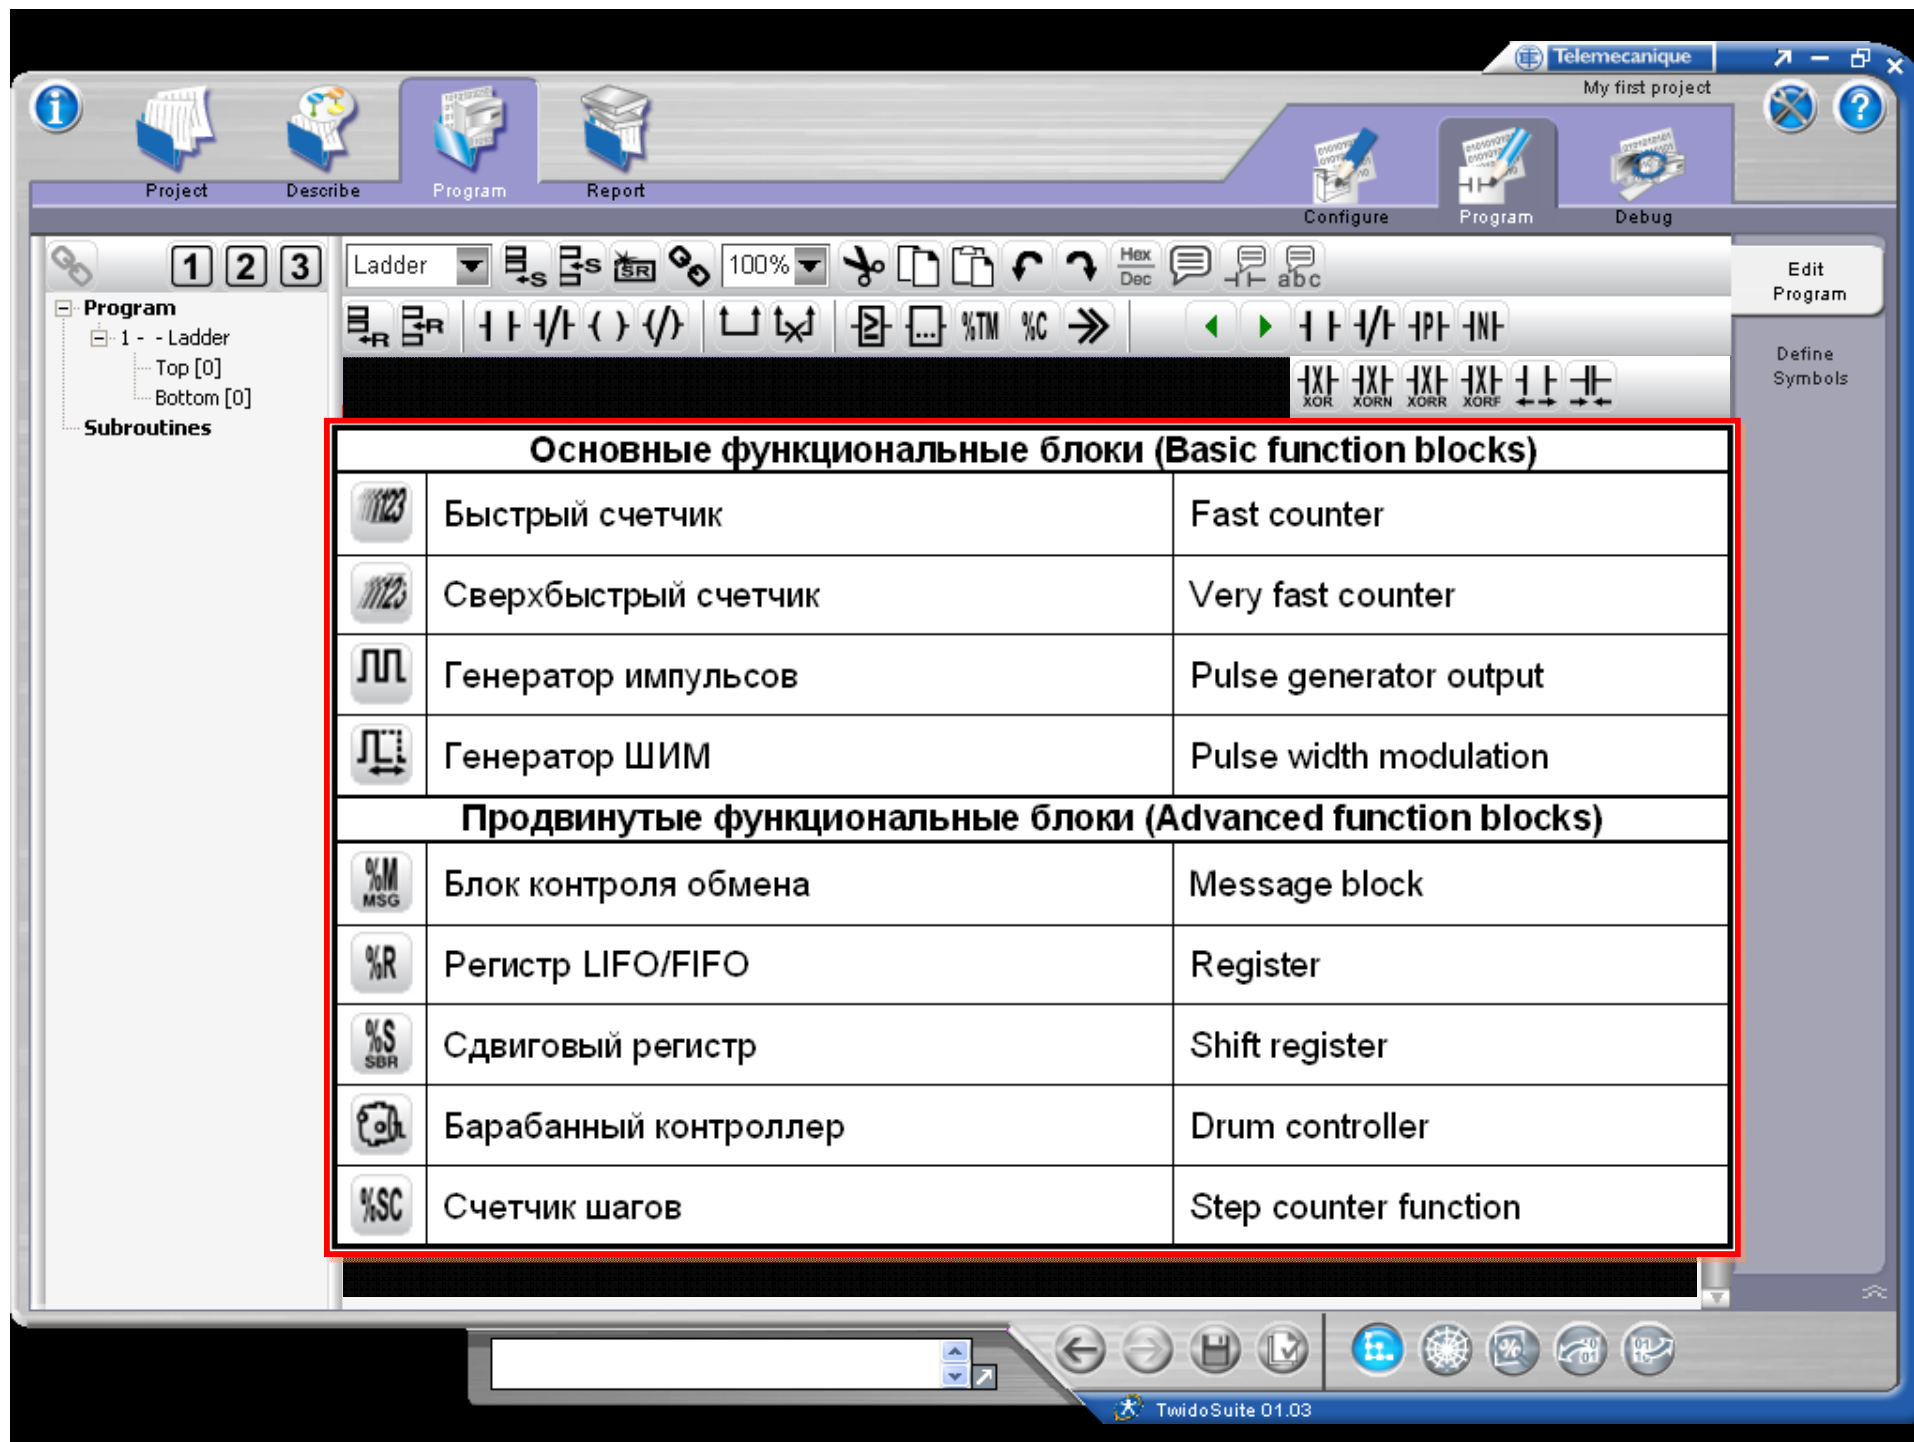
Telemecanique
My first project

Project Describe Program Report

Configure Program Debug

Edit Program

Define Symbols

1 2 3

Program
1 - - Ladder
Top [0]
Bottom [0]
Subroutines

Ladder 100%

Hex Dec abc

%TM %C

XOR XORN XORR XORF

| Основные функциональные блоки (Basic function blocks) | | |
|---|---|---|
| | Быстрый счетчик | Fast counter |
| | Сверхбыстрый счетчик | Very fast counter |
| | Генератор импульсов | Pulse generator output |
| | Генератор ШИМ | Pulse width modulation |
| Продвинутые функциональные блоки (Advanced function blocks) | | |
| %M MSG | Блок контроля обмена | Message block |
| %R | Регистр LIFO/FIFO | Register |
| %S SBR | Сдвиговый регистр | Shift register |
| | Барабанный контроллер | Drum controller |
| %SC | Счетчик шагов | Step counter function |

TwidoSuite 01.03